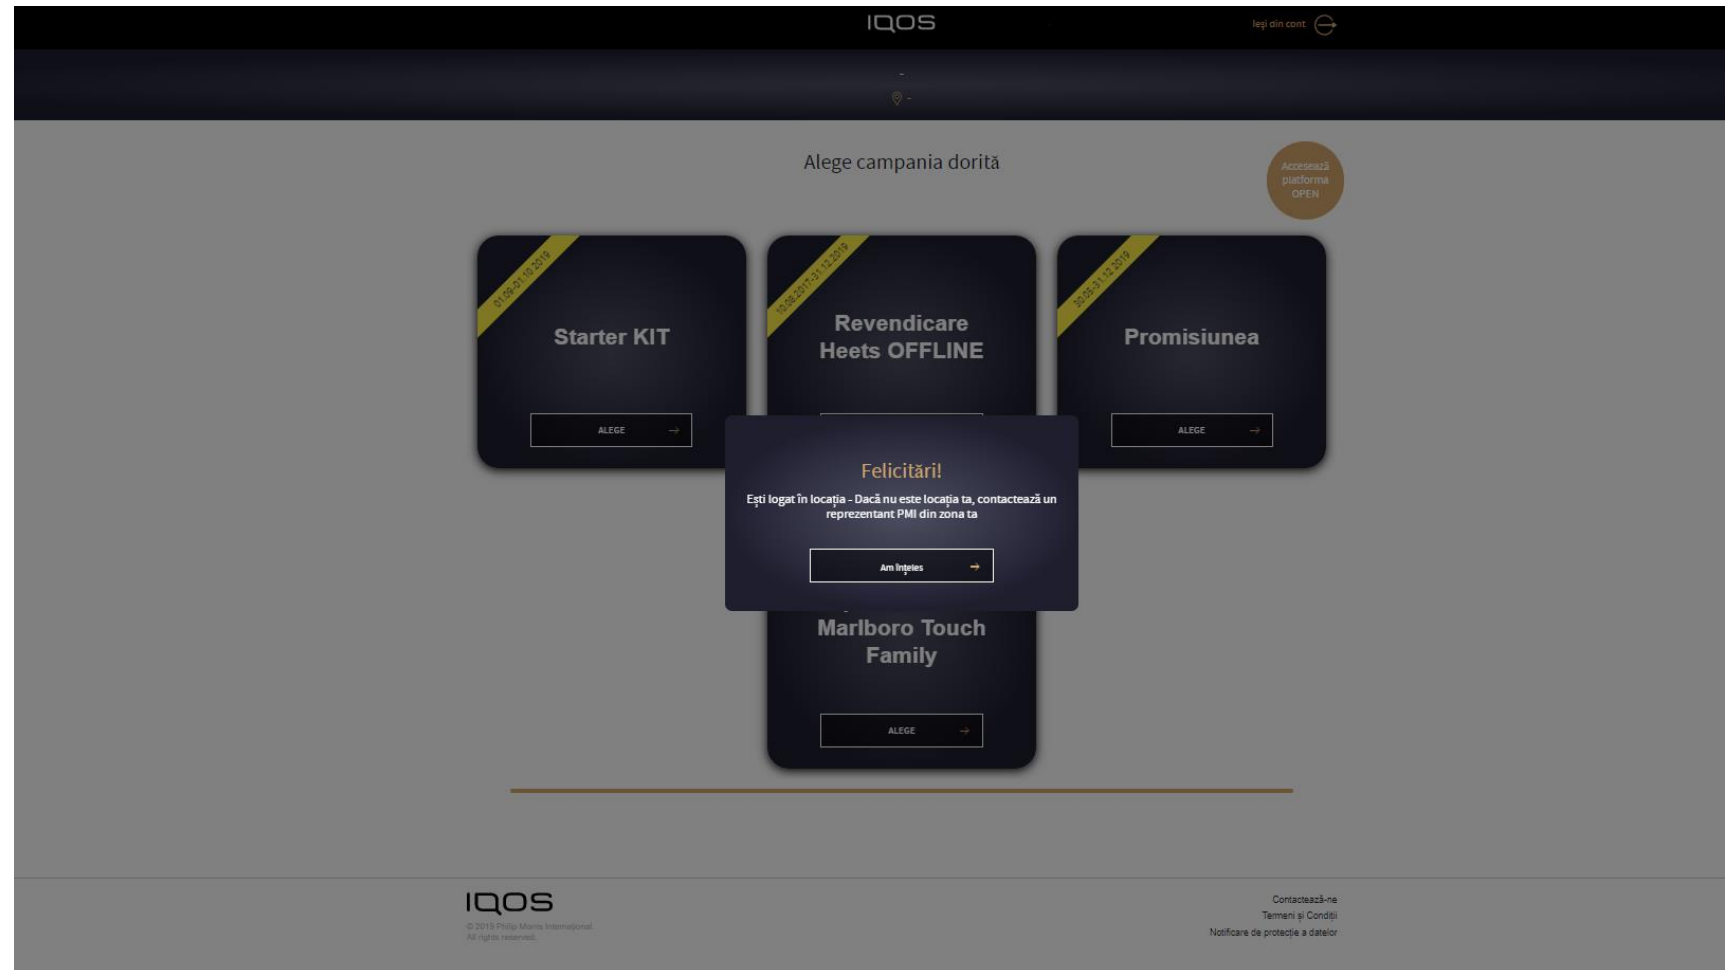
IQOS

Ieşi din cont

-

-

Alege campania dorită

Accesează platforma OPEN

01.09-01.10.2019

Starter KIT

ALEGE

10.08.2017-31.12.2019

Revendicare Heets OFFLINE

20.05-31.12.2019

Promisiunea

ALEGE

Felicitări!

Eşti logat în locaţia - Dacă nu este locaţia ta, contactează un reprezentant PMI din zona ta

Am înţeles

Marlboro Touch Family

ALEGE

IQOS

© 2019 Philip Morris International. All rights reserved.

Contactează-ne
Termeni şi Condiţii
Notificare de protecţie a datelor